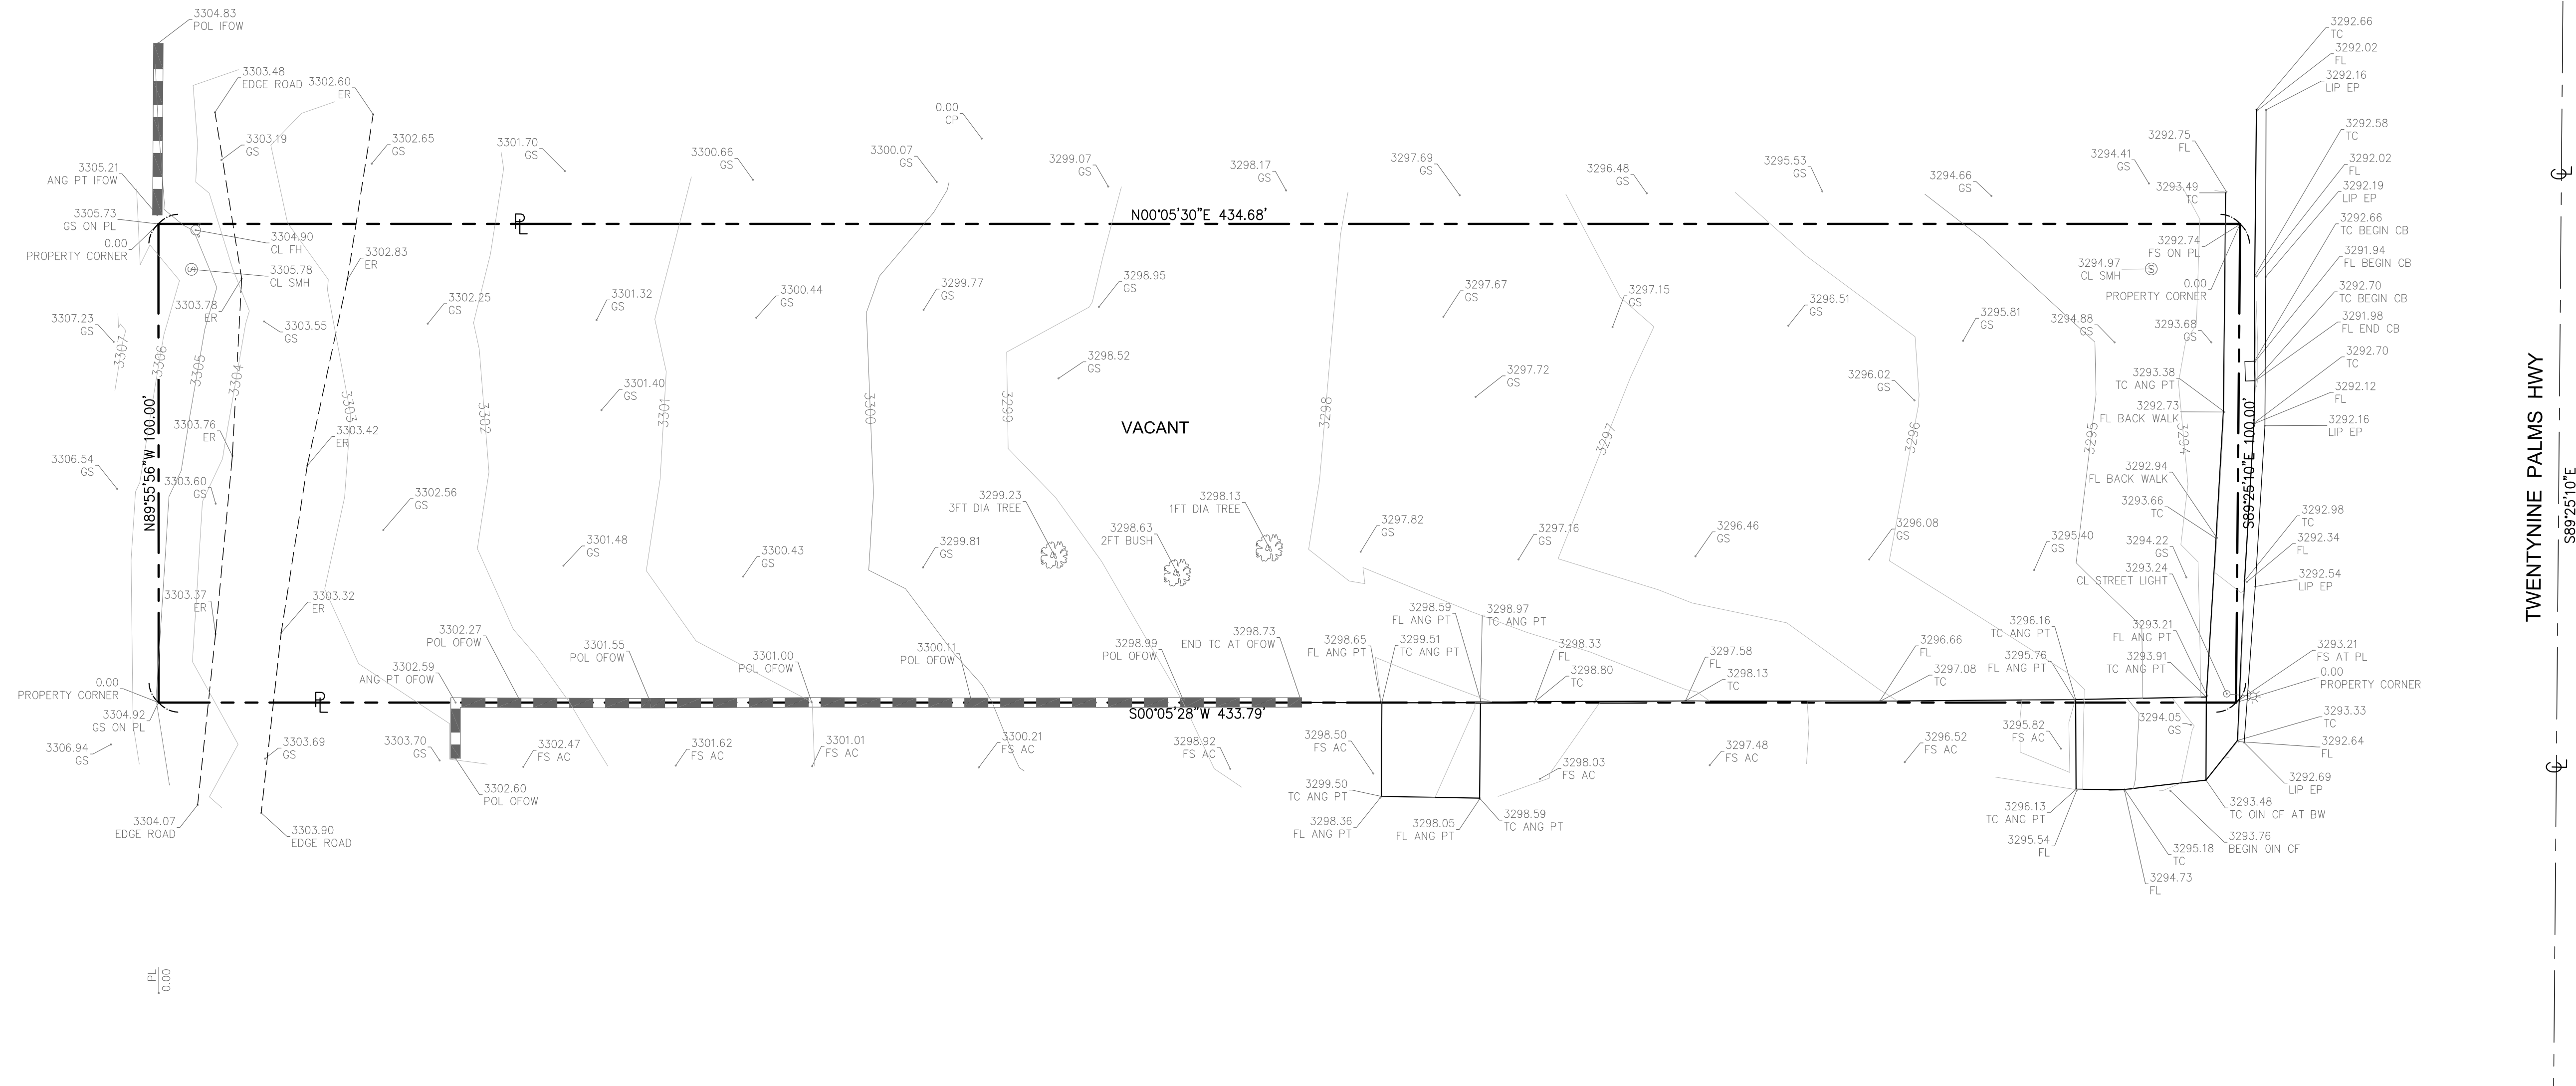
3304.83
POL IFOW

3303.48
EDGE ROAD

3302.60
ER

3303.19
GS

3302.65
GS

3301.70
GS

3300.66
GS

0.00
CP

3300.07
GS

3299.07
GS

3298.17
GS

3297.69
GS

3296.48
GS

3295.53
GS

3294.66
GS

3294.41
GS

3292.75
FL

3293.49
TC

3292.66
TC
3292.02
FL
3292.16
LIP EP

3292.58
TC
3292.02
FL
3292.19
LIP EP
3292.66
TC BEGIN CB
3291.94
FL BEGIN CB
3292.70
TC BEGIN CB
3291.98
FL END CB
3292.70
TC
3292.12
FL
3292.16
LIP EP

3305.21
ANG PT IFOW

3305.73
GS ON PL

0.00
PROPERTY CORNER

3304.90
CL FH

3305.78
CL SMH

3302.83
ER

N00°05'30"E 434.68'

PL

3292.74
FS ON PL

3294.97
CL SMH

0.00
PROPERTY CORNER

3307.23
GS

3303.78
ER

3303.55
GS

3302.25
GS

3301.32
GS

3300.44
GS

3299.77
GS

3298.95
GS

3297.67
GS

3297.15
GS

3296.51
GS

3295.81
GS

3294.88
GS

3293.68
GS

3307
3306
3305
3304
3303
3302
3301
3300
3299
3298
3297
3296
3295
3294

3298.52
GS

3301.40
GS

3297.72
GS

3296.02
GS

3293.38
TC ANG PT

3292.73
FL BACK WALK

VACANT

3303.76
ER

3303.42
ER

N89°55'56"W 100.00'

S89°25'10"E 100.00'

3306.54
GS

3303.60
GS

3302.56
GS

3299.23
3FT DIA TREE

3298.13
1FT DIA TREE

3292.94
FL BACK WALK

3293.66
TC

3292.98
TC
3292.34
FL

3301.48
GS

3300.43
GS

3299.81
GS

3298.63
2FT BUSH

3297.82
GS

3297.16
GS

3296.46
GS

3296.08
GS

3295.40
GS

3294.22
GS

3293.24
CL STREET LIGHT

3292.54
LIP EP

3303.37
ER

3303.32
ER

3302.27
POL OFOW

3301.55
POL OFOW

3301.00
POL OFOW

3300.11
POL OFOW

3298.99
POL OFOW

3298.73
END TC AT OFOW

3298.59
FL ANG PT

3298.97
TC ANG PT

3298.65
FL ANG PT

3299.51
TC ANG PT

3298.33
FL

3298.80
TC

3297.58
FL

3298.13
TC

3296.66
FL

3297.08
TC

3296.16
TC ANG PT

3295.76
FL ANG PT

3293.21
FL ANG PT

3293.91
TC ANG PT

3293.21
FS AT PL

0.00
PROPERTY CORNER

0.00
PROPERTY CORNER

3302.59
ANG PT OFOW

PL

S00°05'28"W 433.79'

3304.92
GS ON PL

3306.94
GS

3303.69
GS

3303.70
GS

3302.47
FS AC

3301.62
FS AC

3301.01
FS AC

3300.21
FS AC

3298.92
FS AC

3298.50
FS AC

3298.03
FS AC

3297.48
FS AC

3296.52
FS AC

3295.82
FS AC

3294.05
GS

3293.33
TC
3292.64
FL
3292.69
LIP EP

3302.60
POL OFOW

3299.50
TC ANG PT

3298.36
FL ANG PT

3298.05
FL ANG PT

3298.59
TC ANG PT

3296.13
TC ANG PT

3295.54
FL

3293.48
TC OIN CF AT BW

3293.76
BEGIN OIN CF

3295.18
TC

3294.73
FL

3304.07
EDGE ROAD

3303.90
EDGE ROAD

PL
0.00

TWENTYNINE PALMS HWY

S89°25'10"E